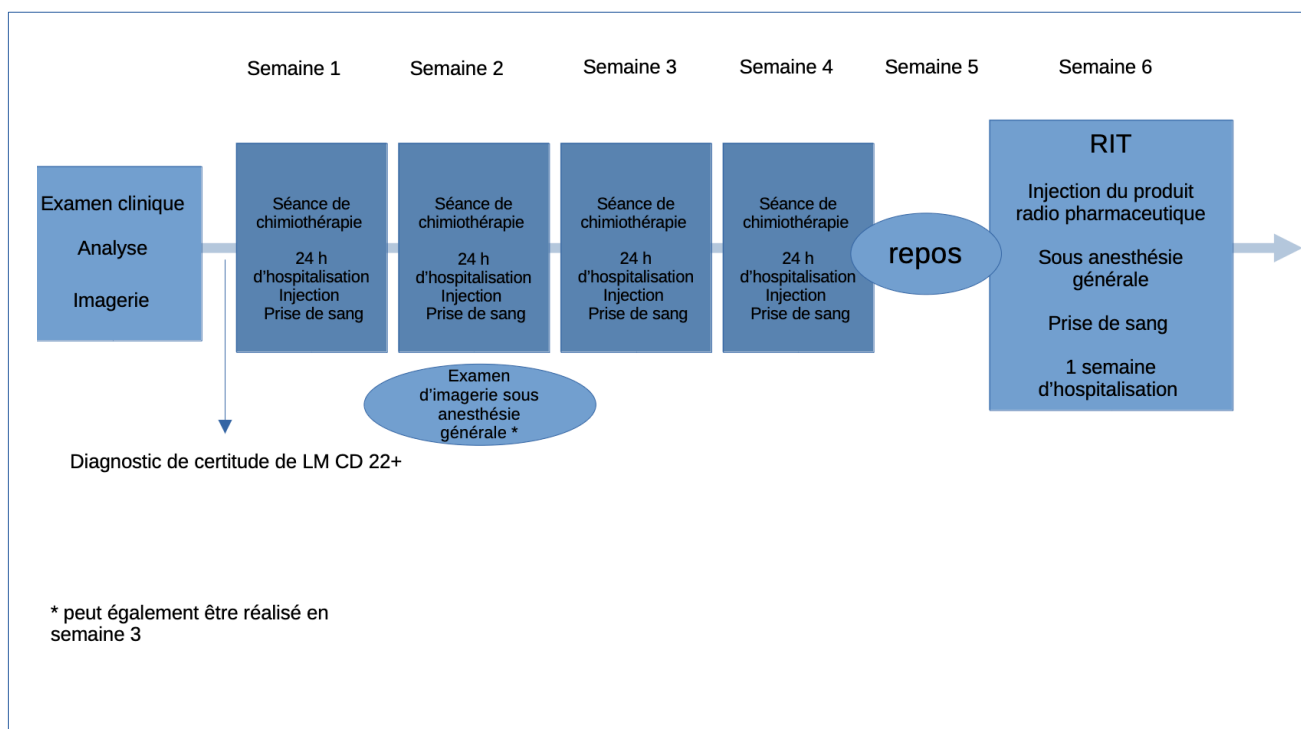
Semaine 1

Semaine 2

Semaine 3

Semaine 4

Semaine 5

Semaine 6

Examen clinique

Analyse

Imagerie

Séance de chimiothérapie

24 h d'hospitalisation
Injection
Prise de sang

Séance de chimiothérapie

24 h d'hospitalisation
Injection
Prise de sang

Séance de chimiothérapie

24 h d'hospitalisation
Injection
Prise de sang

Séance de chimiothérapie

24 h d'hospitalisation
Injection
Prise de sang

repos

RIT

Injection du produit radio pharmaceutique

Sous anesthésie générale

Prise de sang

1 semaine d'hospitalisation

Examen d'imagerie sous anesthésie générale *

Diagnostic de certitude de LM CD 22+

* peut également être réalisé en semaine 3